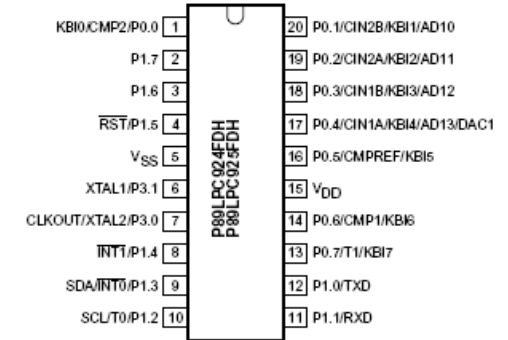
KBI0/CMP2/P0.0 1
P1.7 2
P1.6 3
$\overline{RST}$/P1.5 4
$V_{SS}$ 5
XTAL1/P3.1 6
CLKOUT/XTAL2/P3.0 7
$\overline{INT1}$/P1.4 8
SDA/$\overline{INT0}$/P1.3 9
SCL/T0/P1.2 10

P89LPC924FDH
P89LPC925FDH

20 P0.1/CIN2B/KBI1/AD10
19 P0.2/CIN2A/KBI2/AD11
18 P0.3/CIN1B/KBI3/AD12
17 P0.4/CIN1A/KBI4/AD13/DAC1
16 P0.5/CMPREF/KBI5
15 $V_{DD}$
14 P0.6/CMP1/KBI6
13 P0.7/T1/KBI7
12 P1.0/TXD
11 P1.1/RXD